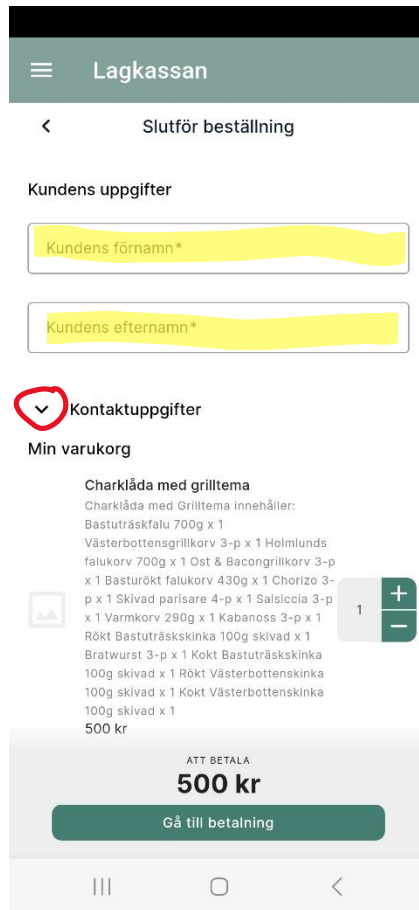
Lagkassan

Slutför beställning

Kundens uppgifter

Kundens förnamn*

Kundens efternamn*

Kontaktuppgifter

Min varukorg

Charklåda med grilltema

Charklåda med Grilltema innehåller: Bastuträskfalu 700g x 1 Västerbottensgrillkorv 3-p x 1 Holmlunds falukorv 700g x 1 Ost & Bacongrillkorv 3-p x 1 Basturökt falukorv 430g x 1 Chorizo 3-p x 1 Skivad parisare 4-p x 1 Salsiccia 3-p x 1 Varmkorv 290g x 1 Kabanoss 3-p x 1 Rökt Bastuträskskinka 100g skivad x 1 Bratwurst 3-p x 1 Kokt Bastuträskskinka 100g skivad x 1 Rökt Västerbottenskinka 100g skivad x 1 Kokt Västerbottenskinka 100g skivad x 1

500 kr

1

+

−

ATT BETALA

500 kr

Gå till betalning